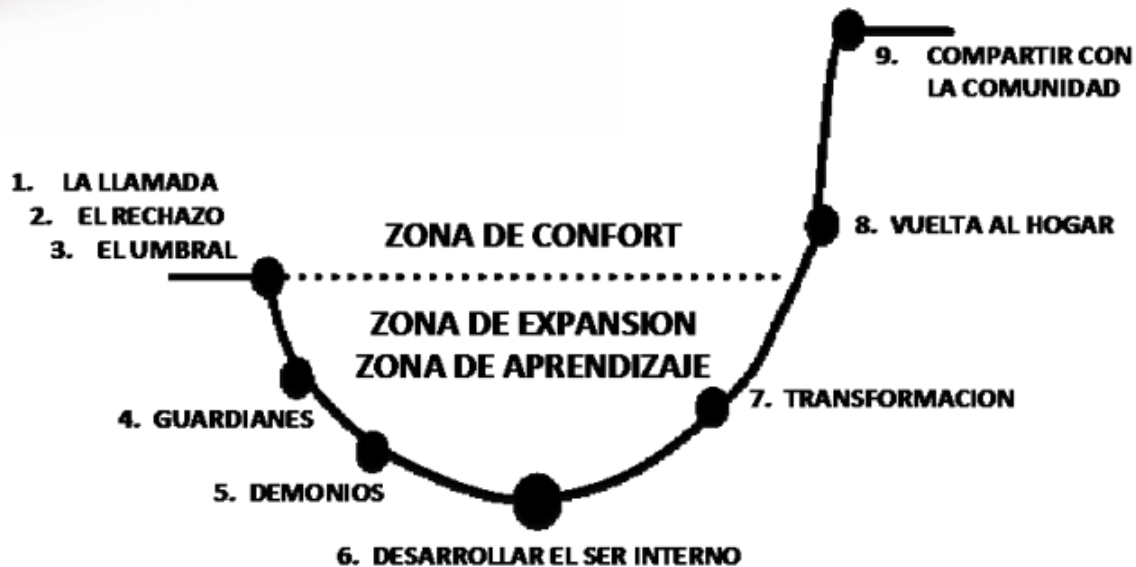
9. COMPARTIR CON LA COMUNIDAD

1. LA LLAMADA
2. EL RECHAZO
3. EL UMBRAL

ZONA DE CONFORT

8. VUELTA AL HOGAR

ZONA DE EXPANSION
ZONA DE APRENDIZAJE

7. TRANSFORMACION

4. GUARDIANES

5. DEMONIOS

6. DESARROLLAR EL SER INTERNO